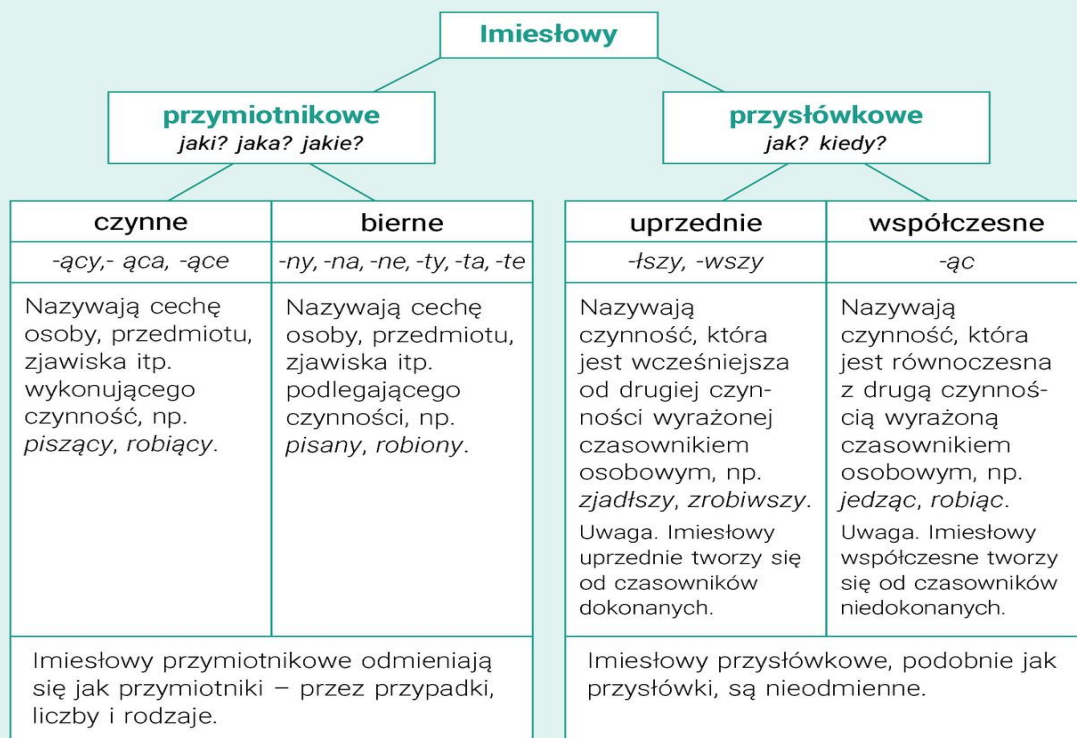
Imiesłowy

przymiotnikowe
jaki? jaka? jakie?

przysłówkowe
jak? kiedy?

| czynne | bierne |
|---|---|
| -ący,- ąca, -ące | -ny, -na, -ne, -ty, -ta, -te |
| Nazywają cechę osoby, przedmiotu, zjawiska itp. wykonującego czynność, np. *piszący*, *robiący*. | Nazywają cechę osoby, przedmiotu, zjawiska itp. podlegającego czynności, np. *pisany*, *robiony*. |

Imiesłowy przymiotnikowe odmieniają się jak przymiotniki – przez przypadki, liczby i rodzaje.

| uprzednie | współczesne |
|---|---|
| -łszy, -wszy | -ąc |
| Nazywają czynność, która jest wcześniejsza od drugiej czynności wyrażonej czasownikiem osobowym, np. *zjadłszy*, *zrobiwszy*. Uwaga. Imiesłowy uprzednie tworzy się od czasowników dokonanych. | Nazywają czynność, która jest równoczesna z drugą czynnością wyrażoną czasownikiem osobowym, np. *jedząc*, *robiąc*. Uwaga. Imiesłowy współczesne tworzy się od czasowników niedokonanych. |

Imiesłowy przysłówkowe, podobnie jak przysłówki, są nieodmienne.